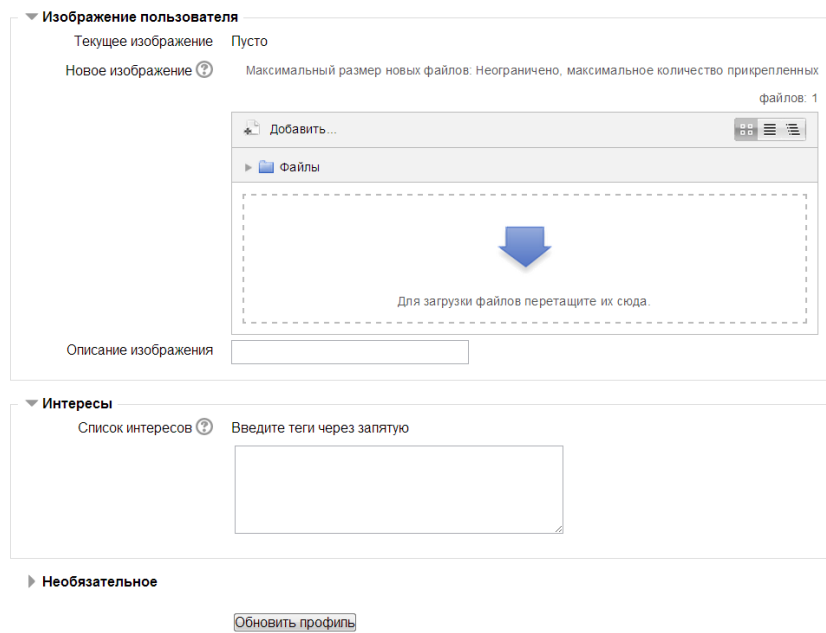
Изображение пользователя

Текущее изображение Пусто

Новое изображение Максимальный размер новых файлов: Неограничено, максимальное количество прикрепленных файлов: 1

Добавить...

Файлы

Для загрузки файлов перетащите их сюда.

Описание изображения

Интересы

Список интересов Введите теги через запятую

Необязательное

Обновить профиль